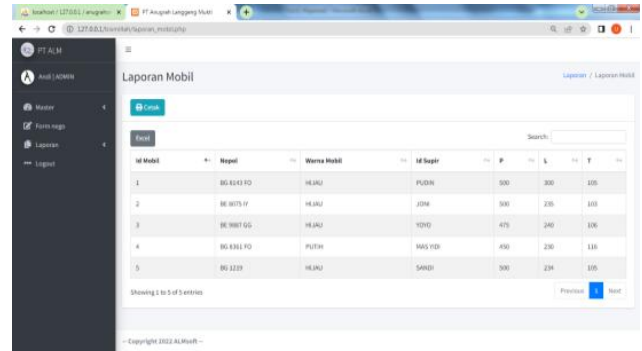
localhost / 127.0.0.1 / anugraho ×
PT Anugrah Langgeng Mutti ×
127.0.0.1/tomchat/laporan_mobil.php

PT ALM
Andi | ADMIN
Master
Form nego
Laporan
Logout

Laporan Mobil
Laporan / Laporan Mobil

Cetak

Excel
Search:

| Id Mobil | Nopol | Warna Mobil | Id Supir | P | L | T |
|---|---|---|---|---|---|---|
| 1 | BG 8143 FO | HIJAU | PUDIN | 500 | 300 | 105 |
| 2 | BE 9075 IY | HIJAU | JONI | 500 | 235 | 103 |
| 3 | BE 9887 GG | HIJAU | YOYO | 475 | 240 | 106 |
| 4 | BG 8361 FO | PUTIH | MAS YIDI | 450 | 230 | 116 |
| 5 | BG 1219 | HIJAU | SANDI | 500 | 234 | 105 |

Showing 1 to 5 of 5 entries
Previous 1 Next

– Copyright 2022 ALMsoft –